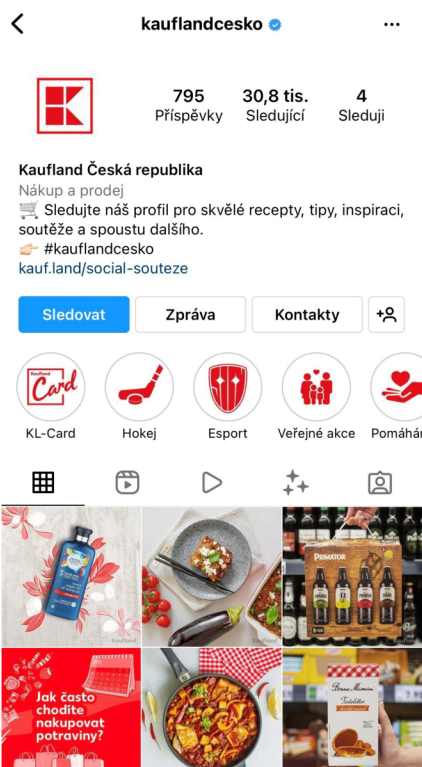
kauflandcesko

795 Příspěvky
30,8 tis. Sledující
4 Sleduji

Kaufland Česká republika
Nákup a prodej
🛒 Sledujte náš profil pro skvělé recepty, tipy, inspiraci, soutěže a spoustu dalšího.
👉🏻 #kauflandcesko
kauf.land/social-souteze

Sledovat
Zpráva
Kontakty

Kaufland Card
KL-Card
Hokej
Esport
Veřejné akce
Pomáhá

Kaufland
Kaufland
PRIMÁTOR
Jak často chodíte nakupovat potraviny?
Bonne Maman
Tartelettes